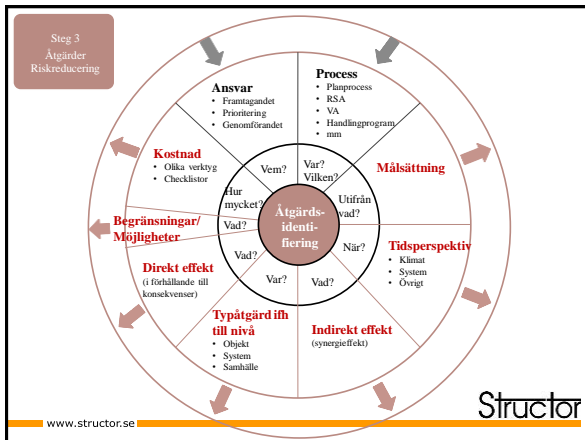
Steg 3
Åtgärder
Riskreducering

Ansvar
• Framtagandet
• Prioritering
• Genomförandet

Process
• Planprocess
• RSA
• VA
• Handlingsprogram
• mm

Kostnad
• Olika verktyg
• Checklistor

Målsättning

Vem?

Var?
Vilken?

Hur mycket?

Utifrån vad?

Begränsningar/
Möjligheter

Vad?

Åtgärds-
identi-
fiering

När?

Tidsperspektiv
• Klimat
• System
• Övrigt

Direkt effekt
(i förhållande till konsekvenser)

Vad?

Var?

Vad?

Typåtgärd ifh till nivå
• Objekt
• System
• Samhälle

Indirekt effekt
(synergieffekt)

www.structor.se

Structor